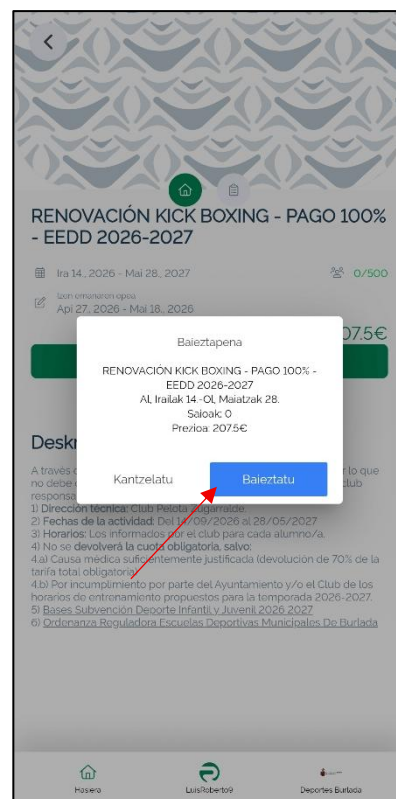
RENOVACIÓN KICK BOXING - PAGO 100% - EEDD 2026-2027

Ira 14., 2026 - Mai 28., 2027

0/500

Izen emateko epea
Api 27., 2026 - Mai 18., 2026

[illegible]07.5€

Deskr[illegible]

A través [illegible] r lo que no debe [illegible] club respons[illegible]
1) Dirección técnica: Club Pelota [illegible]garralde.
2) Fechas de la actividad: Del 1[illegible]/09/2026 al 28/05/2027
3) Horarios: Los informados por el club para cada alumno/a.
4) No se devolverá la cuota obligatoria, salvo:
4.a) Causa médica suficientemente justificada (devolución de 70% de la tarifa total obligatoria)
4.b) Por incumplimiento por parte del Ayuntamiento y/o el Club de los horarios de entrenamiento propuestos para la temporada 2026-2027.
5) Bases Subvención Deporte Infantil y Juvenil 2026 2027
6) Ordenanza Reguladora Escuelas Deportivas Municipales De Burlada

Baieztapena

RENOVACIÓN KICK BOXING - PAGO 100% - EEDD 2026-2027
Al, Irailak 14.-Ol, Maiatzak 28.
Saioak: 0
Prezioa: 207.5€

Kantzelatu

Baieztatu

Hasiera

LuisRoberto9

Deportes Burlada